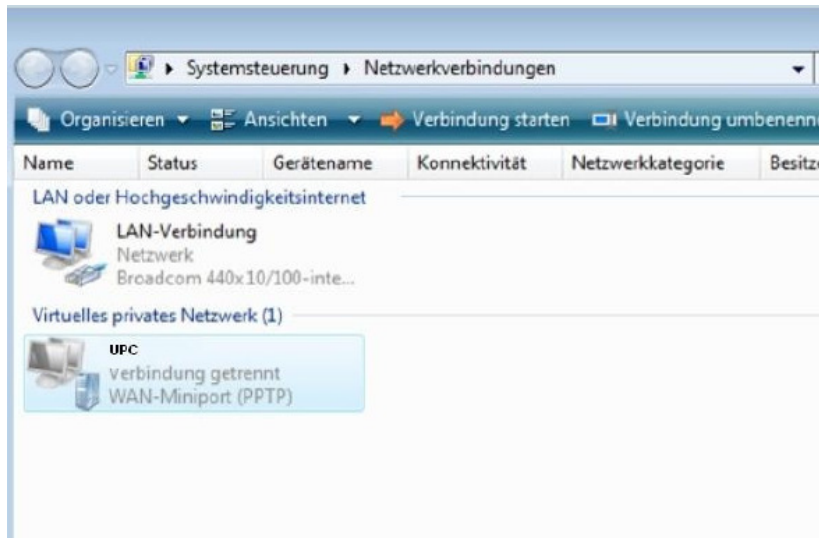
▸ Systemsteuerung ▸ Netzwerkverbindungen

Organisieren ▾ Ansichten ▾ Verbindung starten Verbindung umbenenn

| Name | Status | Gerätename | Konnektivität | Netzwerkkategorie | Besitz |
|---|---|---|---|---|---|

LAN oder Hochgeschwindigkeitsinternet

LAN-Verbindung
Netzwerk
Broadcom 440x10/100-inte...

Virtuelles privates Netzwerk (1)

UPC
Verbindung getrennt
WAN-Miniport (PPTP)